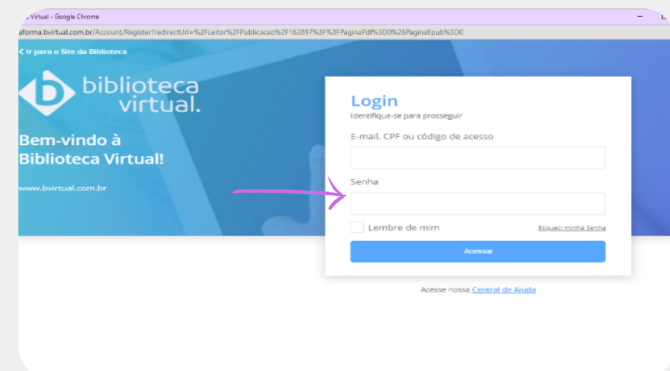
Virtual - Google Chrome

aforma.bvirtual.com.br/Account/Register?redirectUrl=%2FLeitor%2FPublicacao%2F162897%3F%3FPaginaPdf%3D0%26PaginaEpub%3D0

< Ir para o Site da Biblioteca

biblioteca virtual.

Bem-vindo à Biblioteca Virtual!

www.bvirtual.com.br

Login

Identifique-se para prosseguir

E-mail, CPF ou código de acesso

Senha

Lembre de mim

Esqueci minha Senha

Acessar

Acesse nossa Central de Ajuda